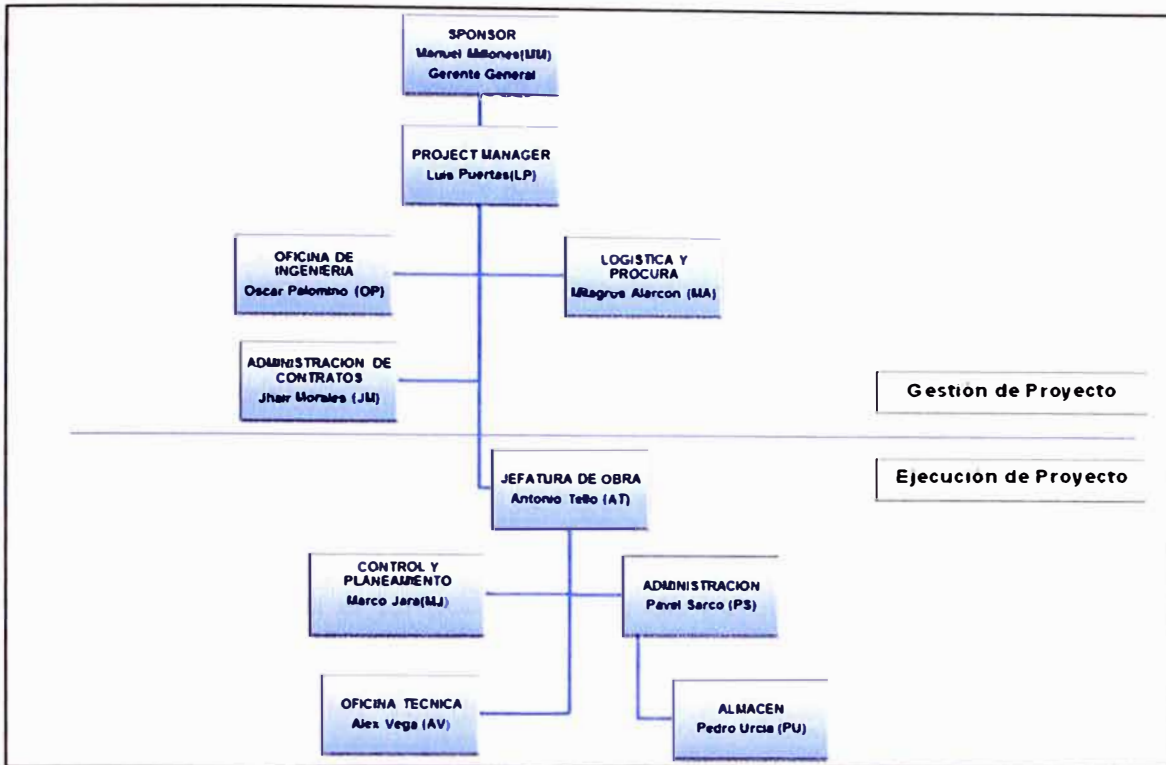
SPONSOR
Manuel Millones(MM)
Gerente General

PROJECT MANAGER
Luis Puertas(LP)

OFICINA DE INGENIERIA
Oscar Palomino (OP)

LOGISTICA Y PROCURA
Milagros Alarcon (MA)

ADMINISTRACION DE CONTRATOS
Jhair Morales (JM)

Gestion de Proyecto

Ejecucion de Proyecto

JEFATURA DE OBRA
Antonio Tello (AT)

CONTROL Y PLANEAMIENTO
Marco Jara(MJ)

ADMINISTRACION
Pavel Sarco (PS)

OFICINA TECNICA
Alex Vega (AV)

ALMACEN
Pedro Urcia (PU)